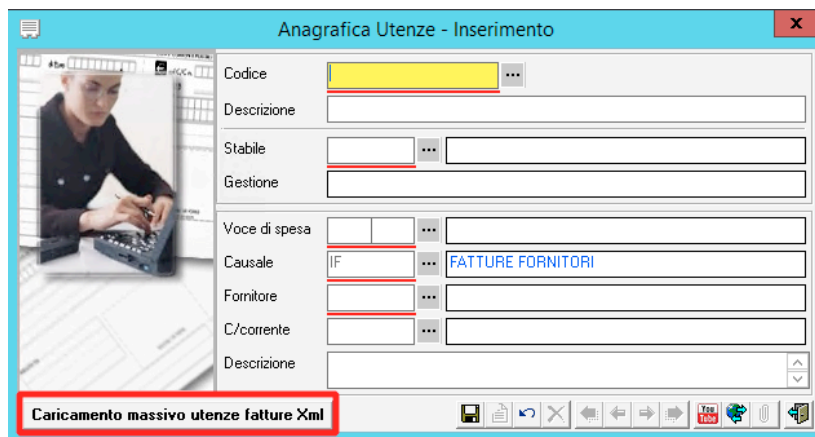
Anagrafica Utenze - Inserimento

x

Codice
...

Descrizione

Stabile
...

Gestione

Voce di spesa
...

Causale
IF
...
FATTURE FORNITORI

Fornitore
...

C/corrente
...

Descrizione

Caricamento massivo utenze fatture Xml

You Tube